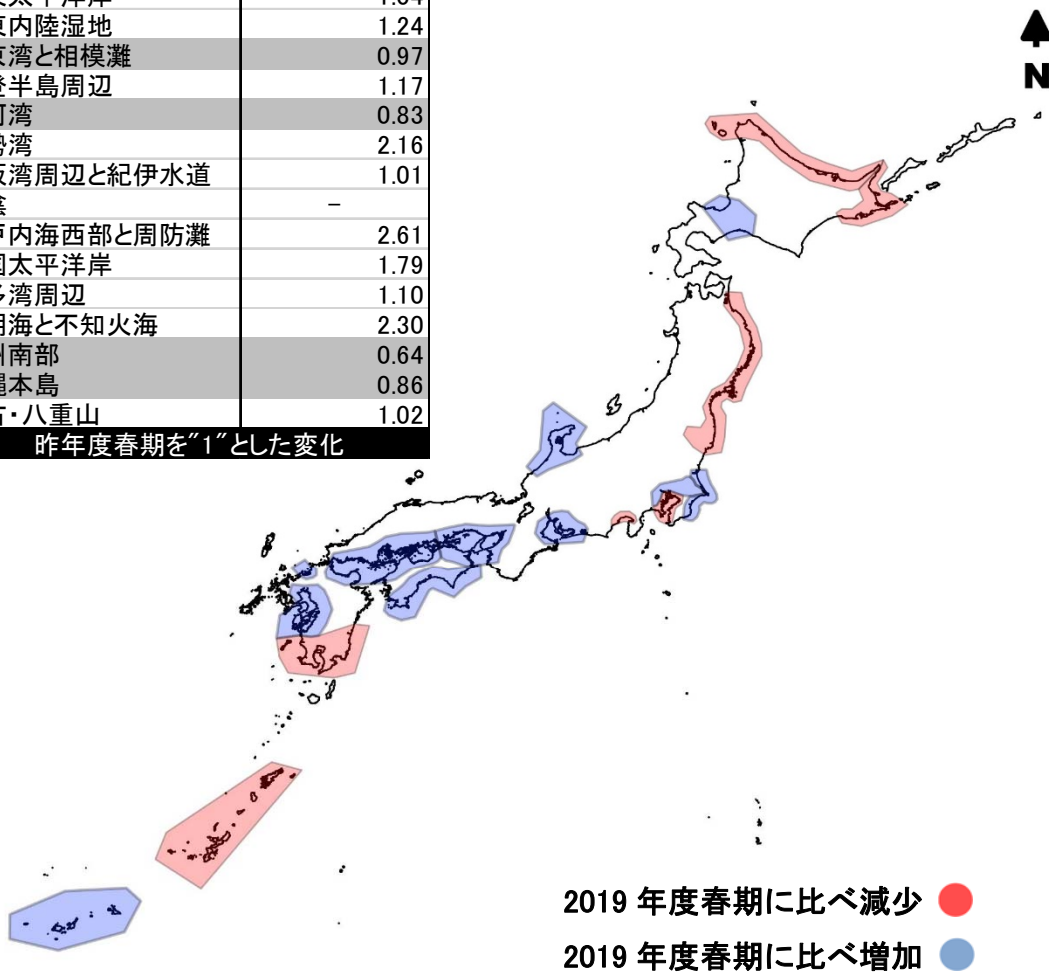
| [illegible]太平洋岸 | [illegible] |
|---|---|
| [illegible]東内陸湿地 | 1.24 |
| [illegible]京湾と相模灘 | 0.97 |
| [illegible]半島周辺 | 1.17 |
| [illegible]河湾 | 0.83 |
| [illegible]湾 | 2.16 |
| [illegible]阪湾周辺と紀伊水道 | 1.01 |
| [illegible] | – |
| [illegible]戸内海西部と周防灘 | 2.61 |
| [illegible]国太平洋岸 | 1.79 |
| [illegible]多湾周辺 | 1.10 |
| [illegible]明海と不知火海 | 2.30 |
| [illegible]州南部 | 0.64 |
| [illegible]縄本島 | 0.86 |
| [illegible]古・八重山 | 1.02 |

昨年度春期を"1"とした変化

N

2019 年度春期に比べ減少

2019 年度春期に比べ増加